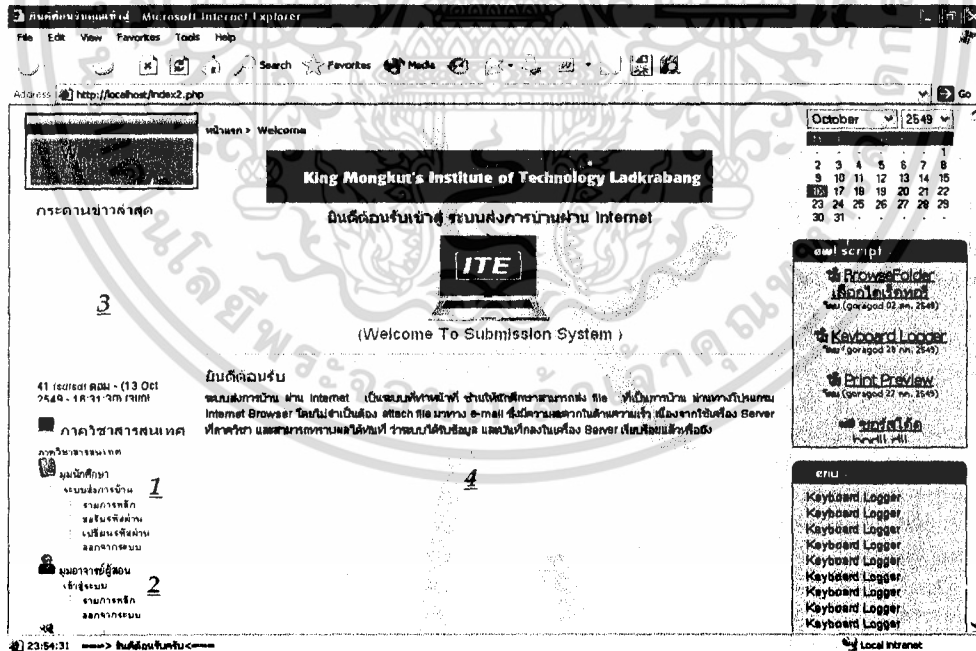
ยินดีต้อนรับเข้าสู่ - Microsoft Internet Explorer

File Edit View Favorites Tools Help

Search Favorites Media

Address http://localhost/index2.php Go

หน้าแรก > Welcome

King Mongkut's Institute of Technology Ladkrabang

ยินดีต้อนรับเข้าสู่ ระบบส่งการบ้านผ่าน Internet

ITE

(Welcome To Submission System)

กระดานข่าวล่าสุด

3

41 เรดเรดี คอม - (13 Oct 2549 - 16:31:30 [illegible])

ภาควิชาสารสนเทศ

ภาควิชาสารสนเทศ

มุมนักศึกษา

ระบบส่งการบ้าน 1

รายการหลัก

ลงทะเบียนรหัสผ่าน

เปลี่ยนรหัสผ่าน

ออกจากระบบ

มุมอาจารย์ผู้สอน

เข้าสู่ระบบ 2

รายการหลัก

ออกจากระบบ

ยินดีต้อนรับ

ระบบส่งการบ้าน ผ่าน Internet เป็นระบบที่ทำหน้าที่ ช่วยให้นักศึกษาสามารถส่ง file ที่เป็นการบ้าน ผ่านทางโปรแกรม Internet Browser โดยไม่จำเป็นต้อง attach file มาทาง e-mail ซึ่งมีความสะดวกในด้านความเร็ว เนื่องจากใช้เครื่อง Server ที่ภาควิชา และสามารถทราบผลได้ทันที ว่าระบบได้รับข้อมูล และบันทึกลงในเครื่อง Server เรียบร้อยแล้วหรือยัง

4

October 2549

| | | | | | | |
|---|---|---|---|---|---|---|
| | | | | | | 1 |
| 2 | 3 | 4 | 5 | 6 | 7 | 8 |
| 9 | 10 | 11 | 12 | 13 | 14 | 15 |
| 16 | 17 | 18 | 19 | 20 | 21 | 22 |
| 23 | 24 | 25 | 26 | 27 | 28 | 29 |
| 30 | 31 | | | | | |

cool script

BrowseFolder เลือกโฟลเดอร์ (goragod 02 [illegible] 2549)

Keyboard Logger (goragod 20 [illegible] 2549)

Print Preview (goragod 27 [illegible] 2549)

ขอบคุณ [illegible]

enu

Keyboard Logger
Keyboard Logger
Keyboard Logger
Keyboard Logger
Keyboard Logger
Keyboard Logger
Keyboard Logger
Keyboard Logger
Keyboard Logger

23:54:31 ====> ยินดีต้อนรับ<====

Local intranet